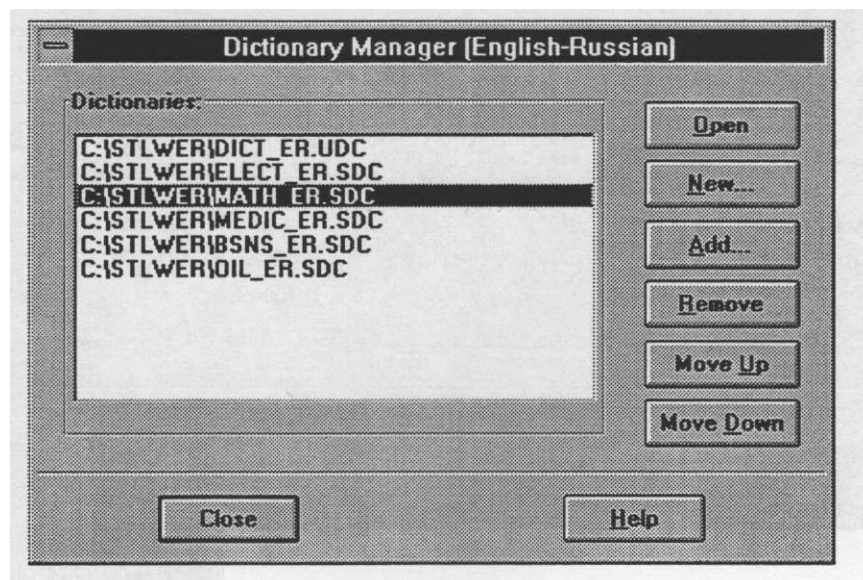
Dictionary Manager (English-Russian)

Dictionaries:

C:\STLWER\DICT_ER.UDC
C:\STLWER\ELECT_ER.SDC
C:\STLWER\MATH_ER.SDC
C:\STLWER\MEDIC_ER.SDC
C:\STLWER\BSNS_ER.SDC
C:\STLWER\OIL_ER.SDC

Open
New...
Add...
Remove
Move Up
Move Down

Close
Help